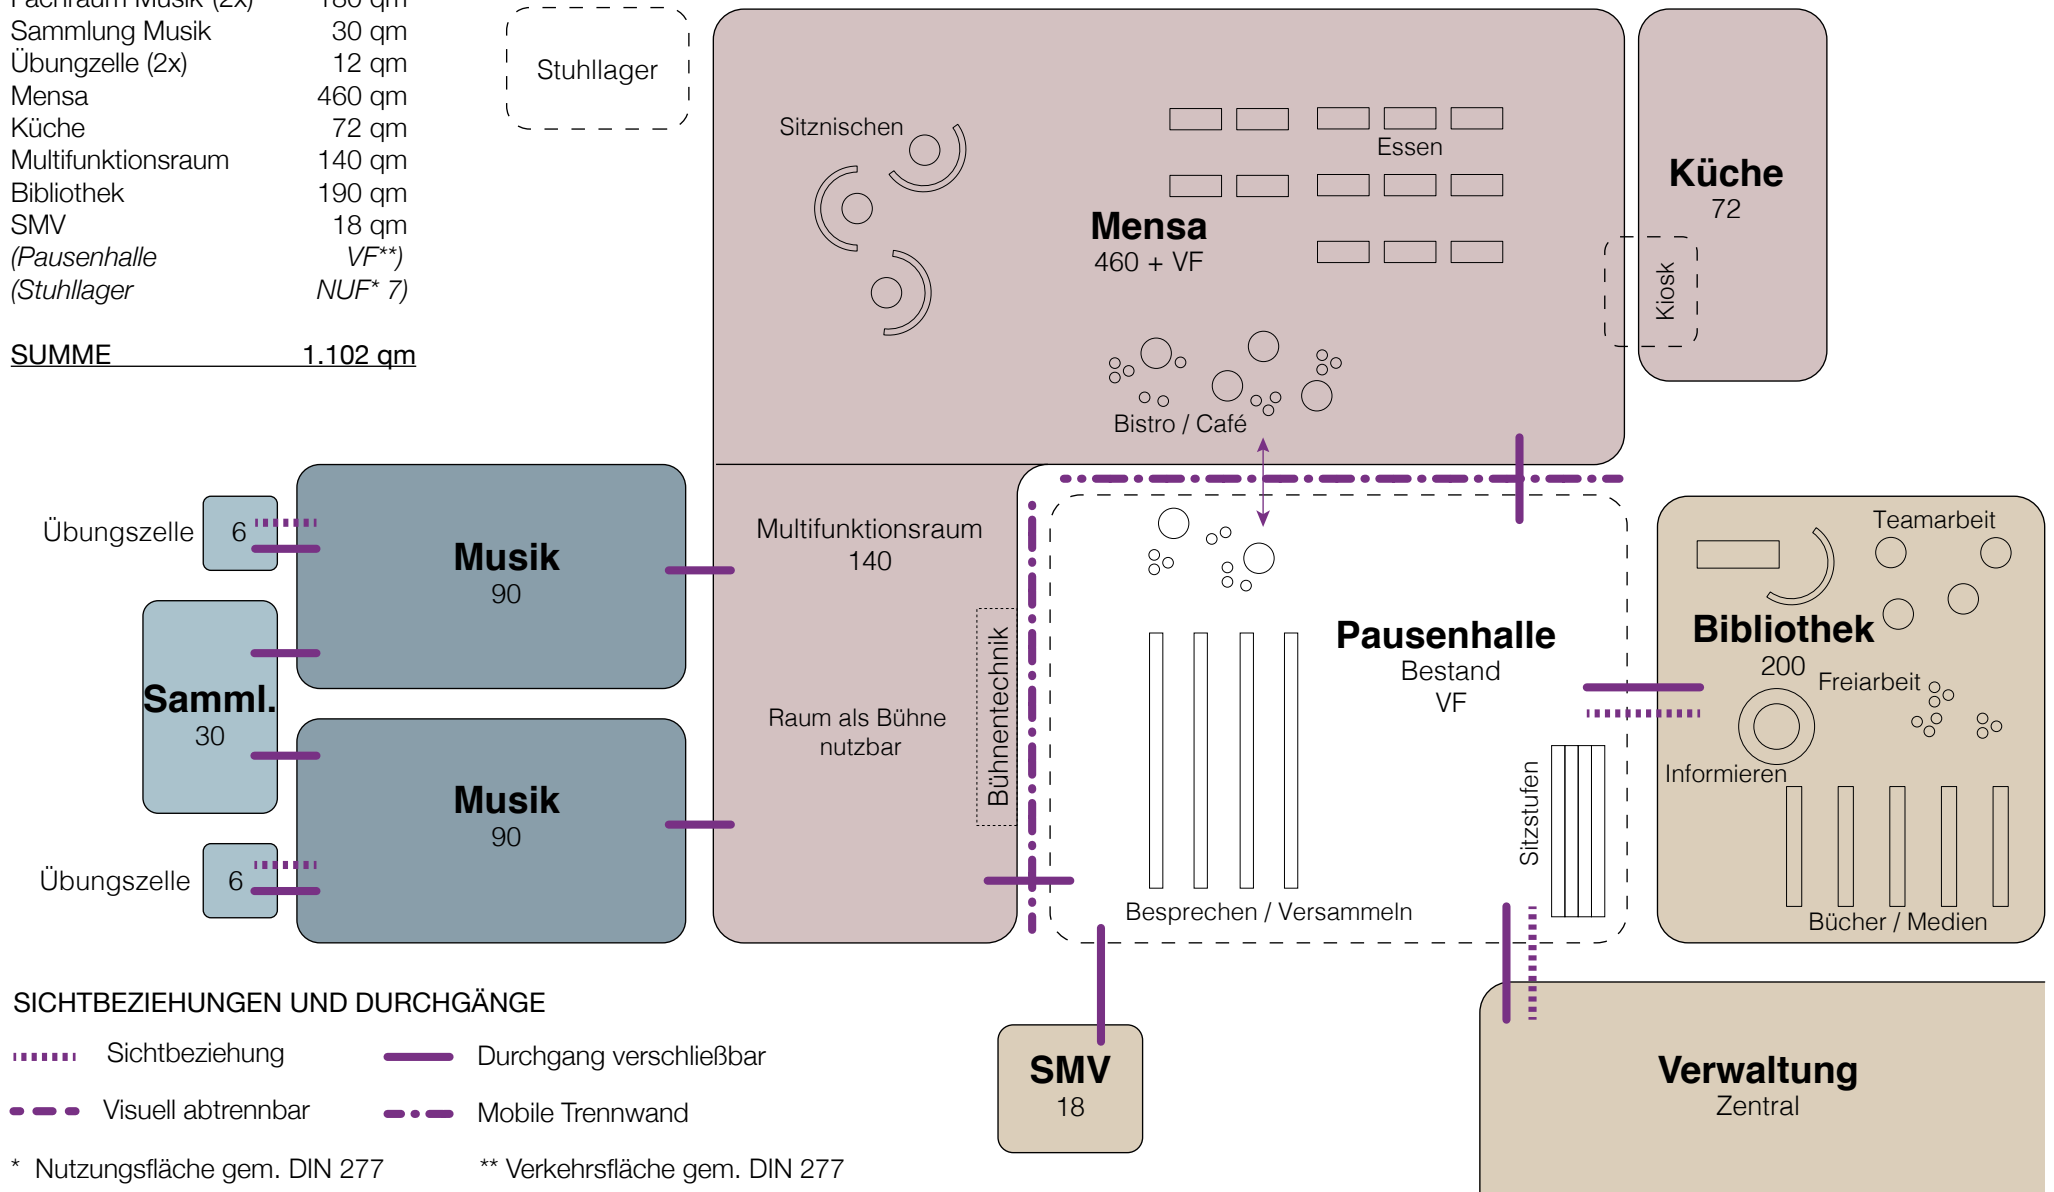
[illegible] (2x) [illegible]
Sammlung Musik 30 qm
Übungzelle (2x) 12 qm
Mensa 460 qm
Küche 72 qm
Multifunktionsraum 140 qm
Bibliothek 190 qm
SMV 18 qm
(Pausenhalle VF**)
(Stuhllager NUF* 7)

SUMME 1.102 qm

Stuhllager

Sitznischen

Essen

Mensa
460 + VF

Küche
72

Kiosk

Bistro / Café

Übungszelle 6

Musik
90

Samml.
30

Musik
90

Übungszelle 6

Multifunktionsraum
140

Raum als Bühne nutzbar

Bühnentechnik

Pausenhalle
Bestand
VF

Sitzstufen

Besprechen / Versammeln

Teamarbeit

Bibliothek
200

Freiarbeit

Informieren

Bücher / Medien

SICHTBEZIEHUNGEN UND DURCHGÄNGE

Sichtbeziehung

Durchgang verschließbar

Visuell abtrennbar

Mobile Trennwand

* Nutzungsfläche gem. DIN 277

** Verkehrsfläche gem. DIN 277

SMV
18

Verwaltung
Zentral